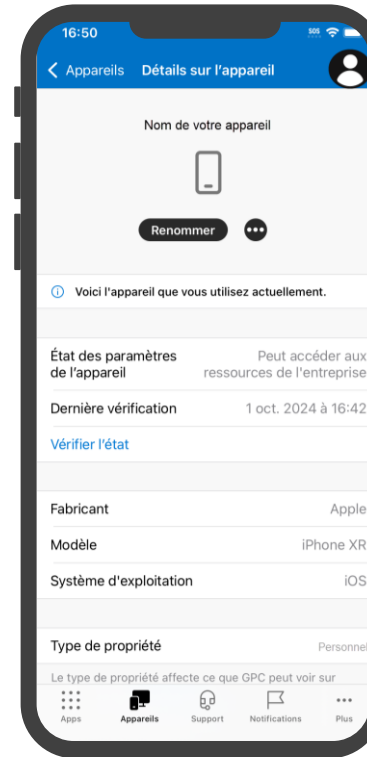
16:50

SOS

Appareils Détails sur l'appareil

Nom de votre appareil

Renommer

Voici l'appareil que vous utilisez actuellement.

| | |
|---|---|
| État des paramètres de l'appareil | Peut accéder aux ressources de l'entreprise |
| Dernière vérification | 1 oct. 2024 à 16:42 |

Vérifier l'état

| | |
|---|---|
| Fabricant | Apple |
| Modèle | iPhone XR |
| Système d'exploitation | iOS |

Type de propriété Personnel

Le type de propriété affecte ce que GPC peut voir sur

Apps Appareils Support Notifications Plus